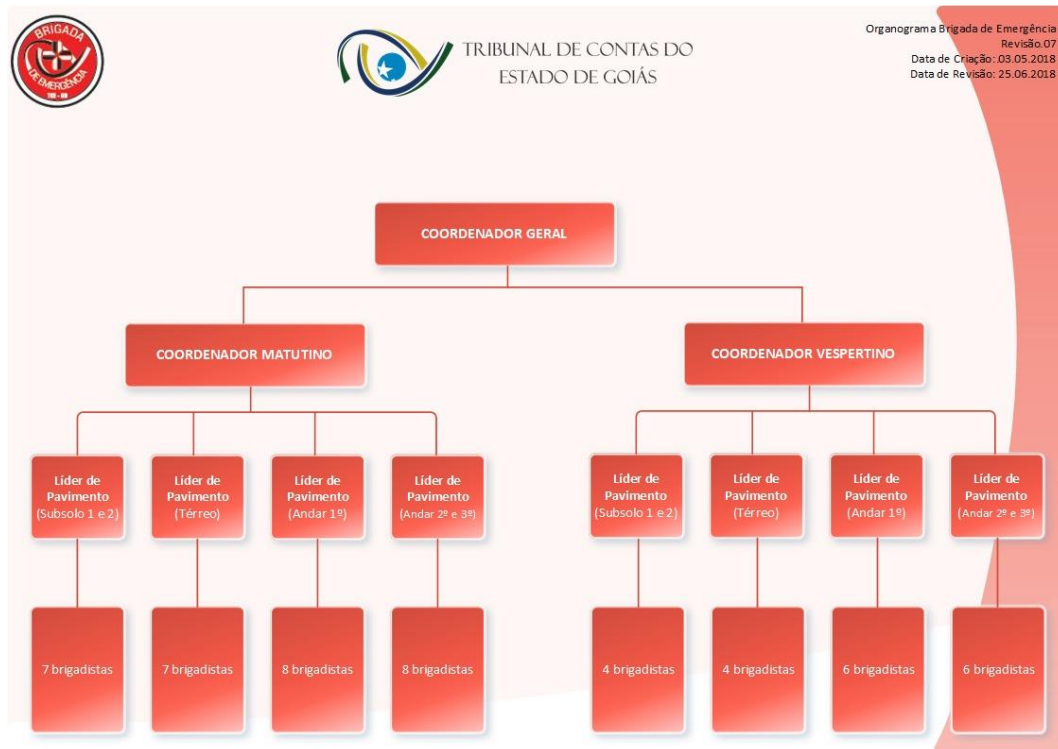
BRIGADA DE EMERGÊNCIA

TRIBUNAL DE CONTAS DO ESTADO DE GOIÁS

Organograma Brigada de Emergência
Revisão.07
Data de Criação: 03.05.2018
Data de Revisão: 25.06.2018

COORDENADOR GERAL

COORDENADOR MATUTINO

COORDENADOR VESPERTINO

Líder de Pavimento (Subsolo 1 e 2)

Líder de Pavimento (Térreo)

Líder de Pavimento (Andar 1º)

Líder de Pavimento (Andar 2º e 3º)

Líder de Pavimento (Subsolo 1 e 2)

Líder de Pavimento (Térreo)

Líder de Pavimento (Andar 1º)

Líder de Pavimento (Andar 2º e 3º)

7 brigadistas

7 brigadistas

8 brigadistas

8 brigadistas

4 brigadistas

4 brigadistas

6 brigadistas

6 brigadistas